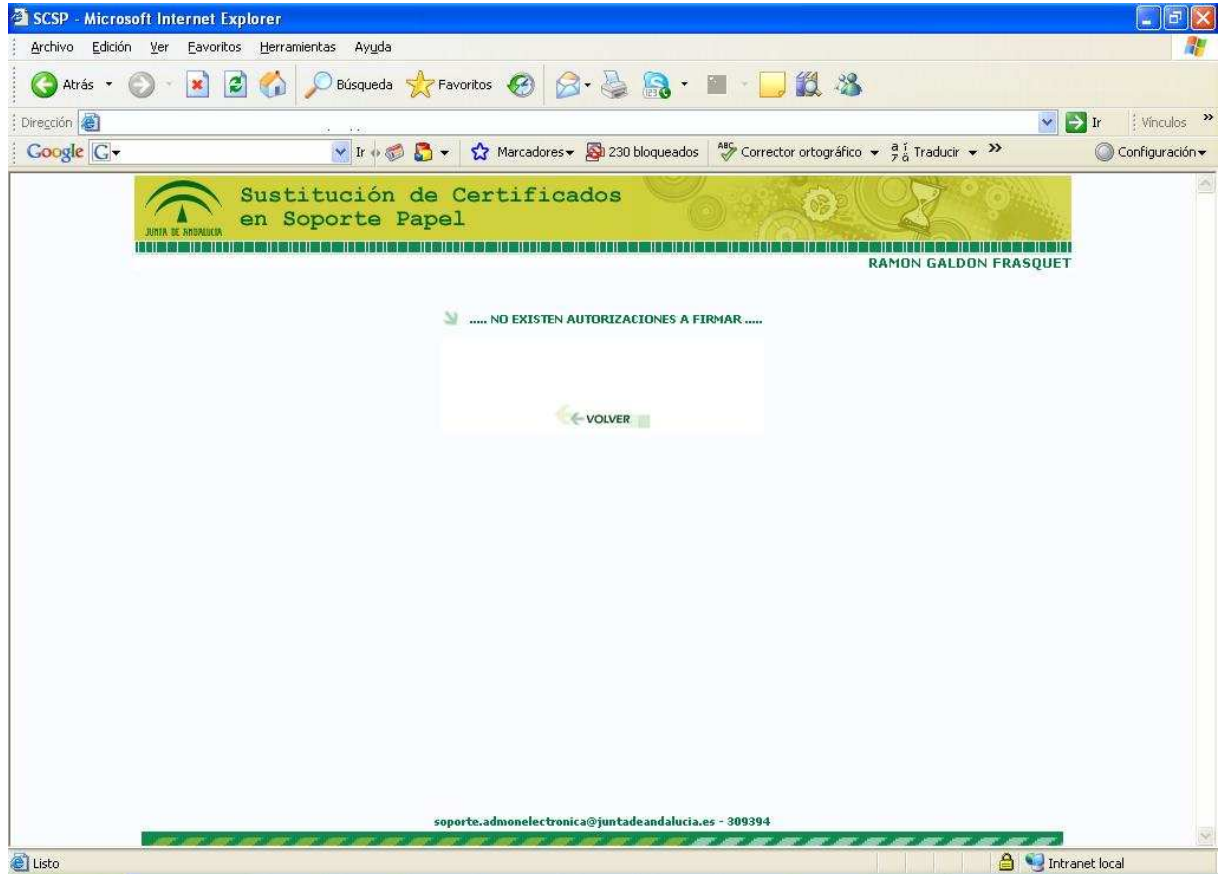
SCSP - Microsoft Internet Explorer

Archivo Edición Ver Favoritos Herramientas Ayuda

Atrás Búsqueda Favoritos

Dirección Ir Vínculos

Google G Ir Marcadores 230 bloqueados Corrector ortográfico Traducir Configuración

JUNTA DE ANDALUCIA

Sustitución de Certificados en Soporte Papel

RAMON GALDON FRASQUET

..... NO EXISTEN AUTORIZACIONES A FIRMAR .....

VOLVER

soporte.admonelectronica@juntadeandalucia.es - 309394

Listo

Intranet local